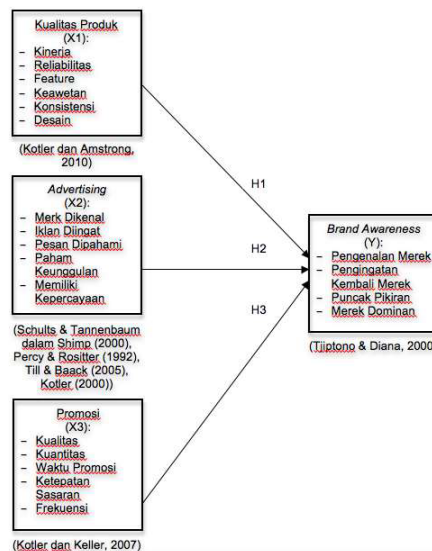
Kualitas Produk
(X1):
- Kinerja
- Reliabilitas
- Feature
- Keawetan
- Konsistensi
- Desain

(Kotler dan Amstrong, 2010)

Advertising
(X2)
- Merk Dikenal
- Iklan Diingat
- Pesan Dipahami
- Paham Keunggulan
- Memiliki Kepercayaan

(Schults & Tannenbaum dalam Shimp (2000), Percy & Rositter (1992), Till & Baack (2005), Kotler (2000))

Promosi
(X3):
- Kualitas
- Kuantitas
- Waktu Promosi
- Ketepatan Sasaran
- Frekuensi

(Kotler dan Keller, 2007)

H1

H2

H3

Brand Awareness
(Y):
- Pengenalan Merek
- Pengingatan Kembali Merek
- Puncak Pikiran
- Merek Dominan

(Tjiptono & Diana, 2000)